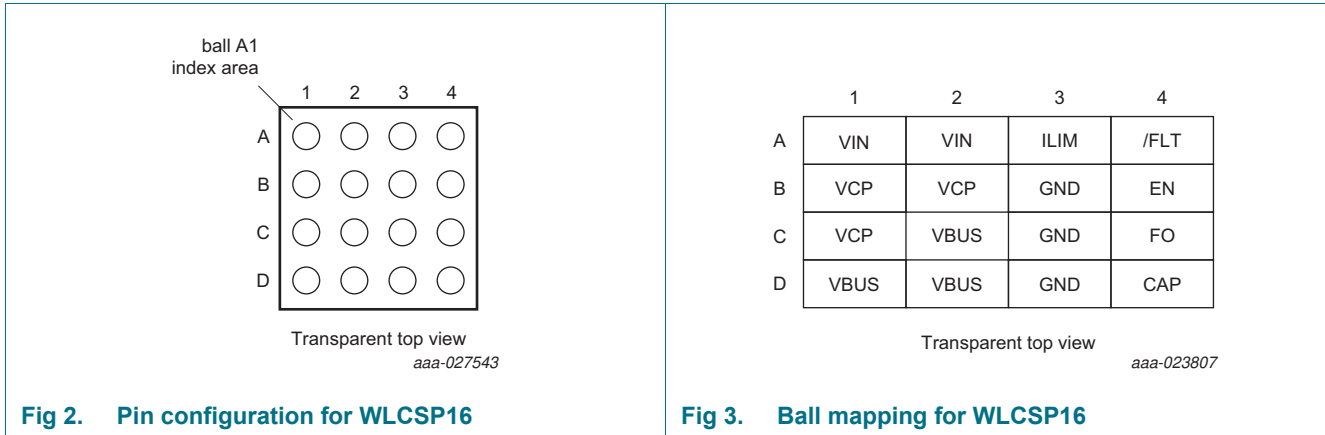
ball A1
index area

1 2 3 4

A
B
C
D

Transparent top view

aaa-027543

Fig 2. Pin configuration for WLCSP16

|   | 1 | 2 | 3 | 4 |
|---|---|---|---|---|
| A | VIN | VIN | ILIM | /FLT |
| B | VCP | VCP | GND | EN |
| C | VCP | VBUS | GND | FO |
| D | VBUS | VBUS | GND | CAP |

Transparent top view

aaa-023807

Fig 3. Ball mapping for WLCSP16